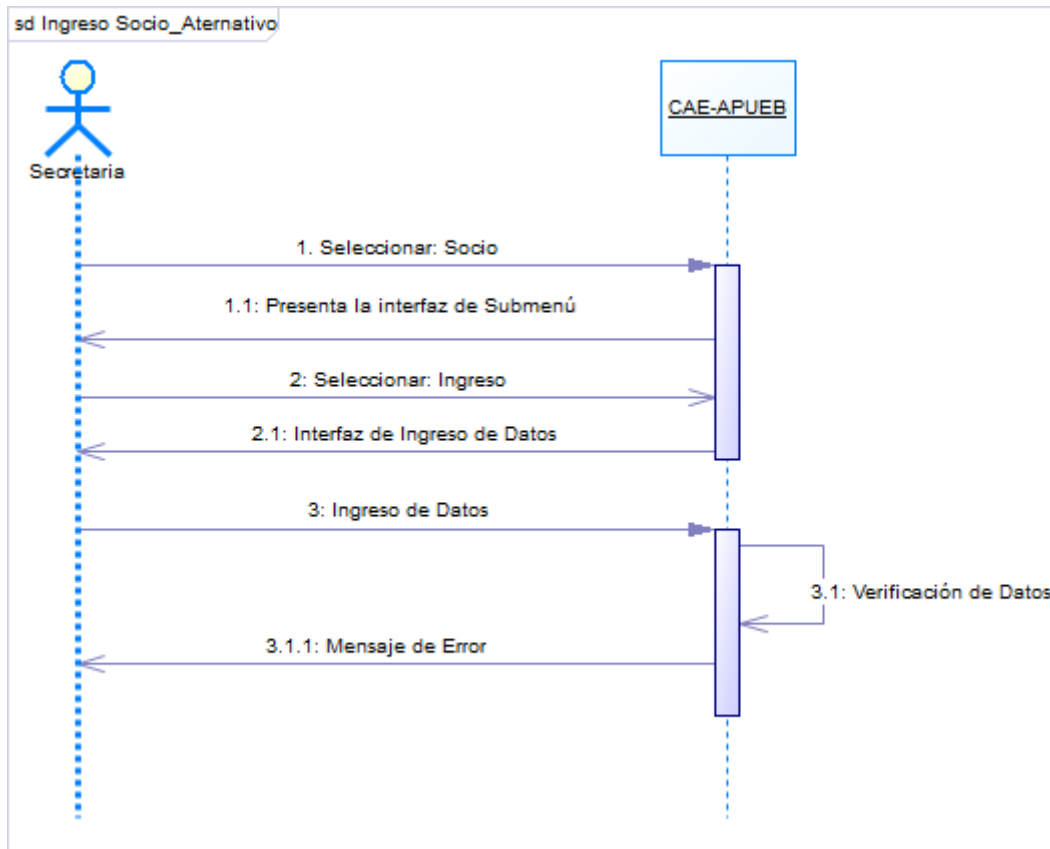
sd Ingreso Socio_Aternativo

Secretaria

CAE-APUEB

1. Seleccionar: Socio

1.1: Presenta la interfaz de Submenú

2: Seleccionar: Ingreso

2.1: Interfaz de Ingreso de Datos

3: Ingreso de Datos

3.1: Verificación de Datos

3.1.1: Mensaje de Error